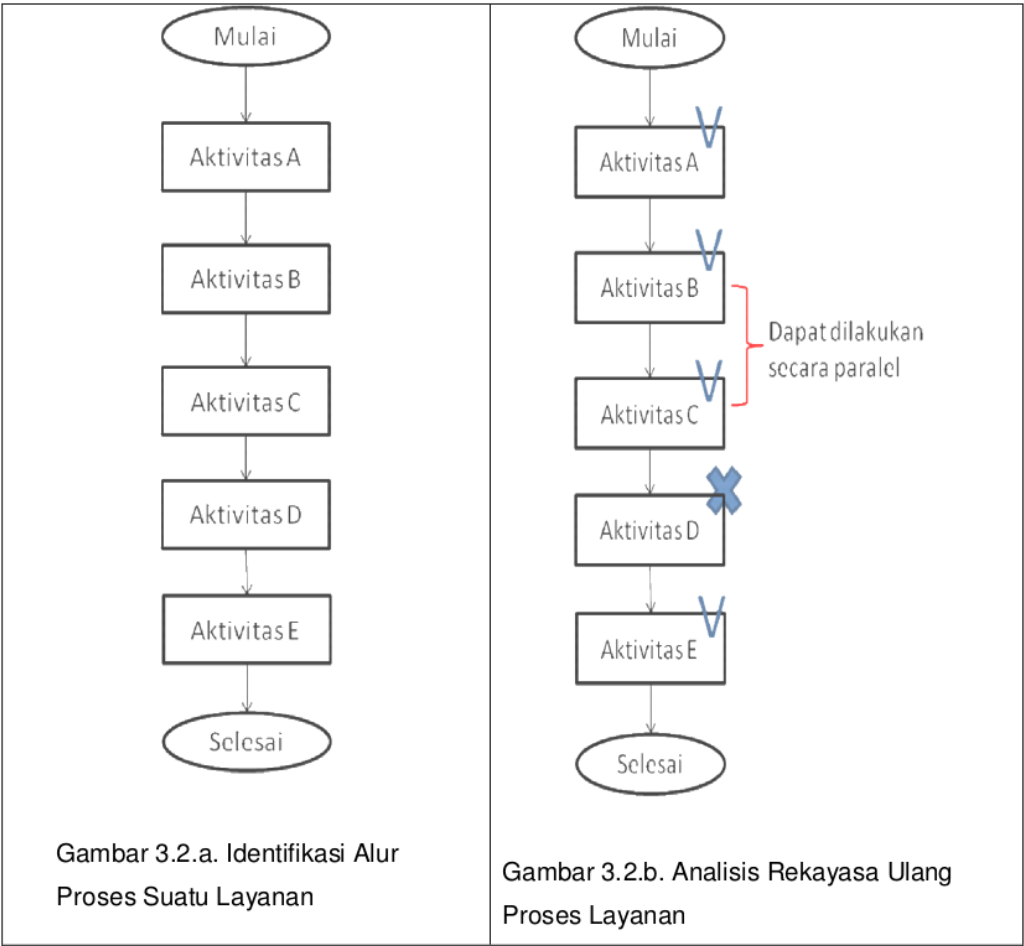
Mulai

Aktivitas A

Aktivitas B

Aktivitas C

Aktivitas D

Aktivitas E

Selesai

Gambar 3.2.a. Identifikasi Alur Proses Suatu Layanan

Mulai

V

Aktivitas A

V

Aktivitas B

Dapat dilakukan secara paralel

V

Aktivitas C

Aktivitas D

V

Aktivitas E

Selesai

Gambar 3.2.b. Analisis Rekayasa Ulang Proses Layanan